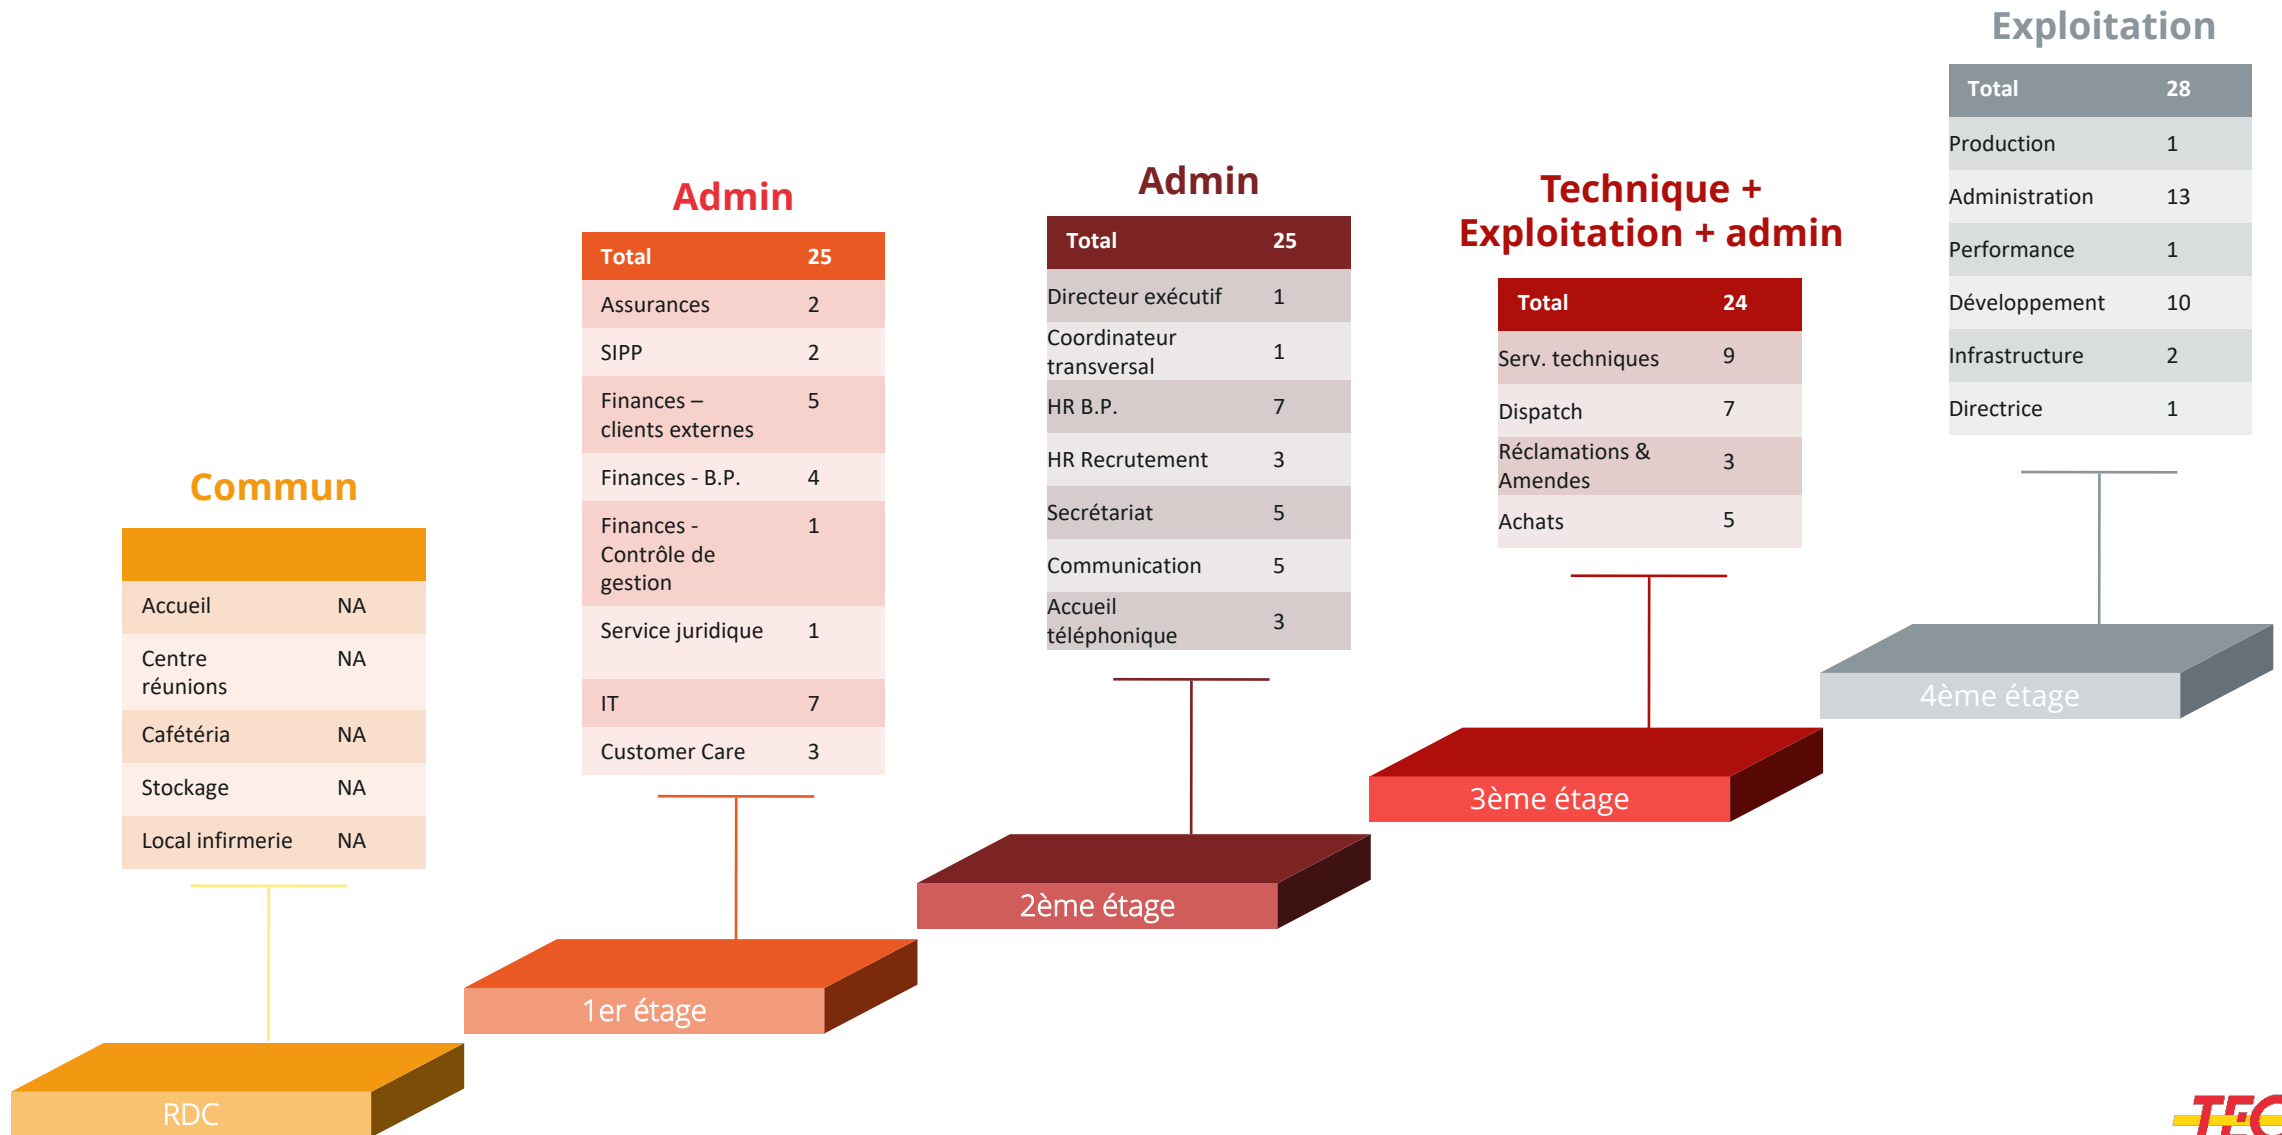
Commun

| | |
|---|---|
| Accueil | NA |
| Centre réunions | NA |
| Cafétéria | NA |
| Stockage | NA |
| Local infirmerie | NA |

RDC

Admin

| Total | 25 |
|---|---|
| Assurances | 2 |
| SIPP | 2 |
| Finances – clients externes | 5 |
| Finances - B.P. | 4 |
| Finances - Contrôle de gestion | 1 |
| Service juridique | 1 |
| IT | 7 |
| Customer Care | 3 |

1er étage

Admin

| Total | 25 |
|---|---|
| Directeur exécutif | 1 |
| Coordinateur transversal | 1 |
| HR B.P. | 7 |
| HR Recrutement | 3 |
| Secrétariat | 5 |
| Communication | 5 |
| Accueil téléphonique | 3 |

2ème étage

Technique + Exploitation + admin

| Total | 24 |
|---|---|
| Serv. techniques | 9 |
| Dispatch | 7 |
| Réclamations & Amendes | 3 |
| Achats | 5 |

3ème étage

Exploitation

| Total | 28 |
|---|---|
| Production | 1 |
| Administration | 13 |
| Performance | 1 |
| Développement | 10 |
| Infrastructure | 2 |
| Directrice | 1 |

4ème étage

TEC